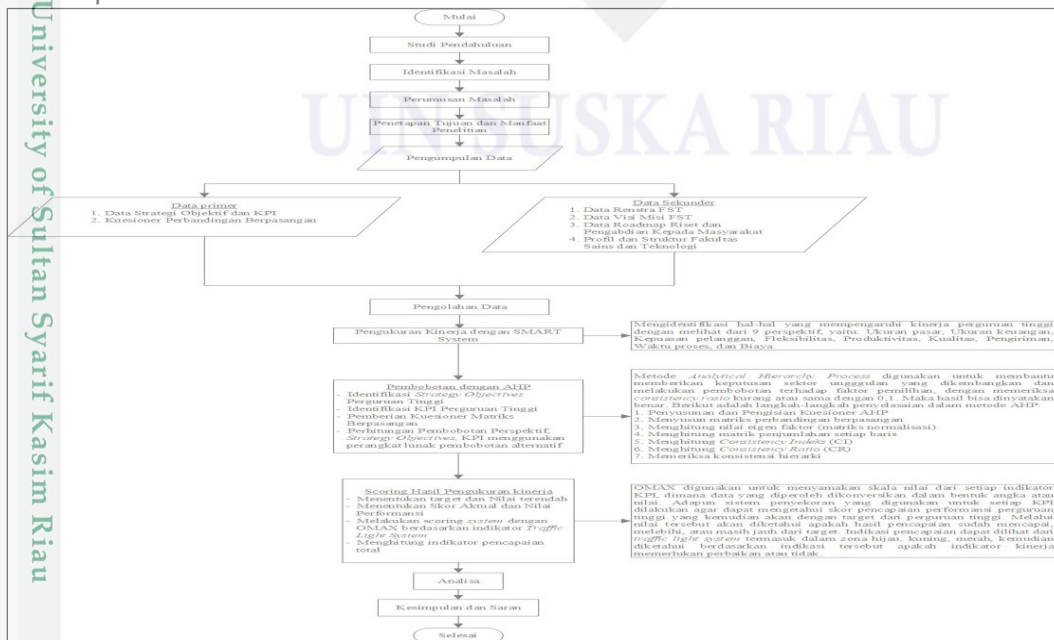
University of Sultan Syarif Kasim Riau

UIN SUSKA RIAU

Mulai

Studi Pendahuluan

Identifikasi Masalah

Perumusan Masalah

Penetapan Tujuan dan Manfaat Penelitian

Pengumpulan Data

Data primer
1. Data Strategi Objektif dan KPI
2. Kuesioner Perbandingan Berpasangan

Data Sekunder
1. Data Renstra FST
2. Data Visi Misi FST
3. Data Roadmap Riset dan Pengabdian Kepada Masyarakat
4. Profil dan Stuktur Fakultas Sains dan Teknologi

Pengolahan Data

Pengukuran Kinerja dengan SMART System

Mengidentifikasi hal-hal yang mempengaruhi kinerja perguruan tinggi dengan melihat dari 9 perspektif, yaitu: Ukuran pasar, Ukuran keuangan, Kepuasan pelanggan, Fleksibilitas, Produktivitas, Kualitas, Pengiriman, Waktu proses, dan Biaya.

Pembobotan dengan AHP
- Identifikasi Strategy Objectives Perguruan Tinggi
- Identifikasi KPI Perguruan Tinggi
- Pemberian Kuesioner Matriks Berpasangan
- Perhitungan Pembobotan Perspektif, Strategy Objectives, KPI menggunakan perangkat lunak pembobotan alternatif

Metode Analytical Hierarchy Process digunakan untuk membantu memberikan keputusan sektor unggulan yang dikembangkan dan melakukan pembobotan terhadap faktor pemilihan, dengan memeriksa consistency ratio kurang atau sama dengan 0,1. Maka hasil bisa dinyatakan benar. Berikut adalah langkah-langkah penyelesaian dalam metode AHP:
1. Penyusunan dan Pengisian Kuesioner AHP
2. Menyusun matriks perbandingan berpasangan
3. Menghitung nilai eigen faktor (matriks normalisasi)
4. Menghitung matrik penjumlahan setiap baris
5. Menghitung Consistency Indeks (CI)
6. Menghitung Consistency Ratio (CR)
7. Memeriksa konsistensi hierarki

Scoring Hasil Pengukuran kinerja
- Menentukan target dan Nilai terendah
- Menentukan Skor Aktual dan Nilai Performansi
- Melakukan scoring system dengan OMAX berdasarkan indikator Traffic Light System
- Menghitung indikator pencapaian total

OMAX digunakan untuk menyamakan skala nilai dari setiap indikator KPI, dimana data yang diperoleh dikonversikan dalam bentuk angka atau nilai. Adapun sistem penyekoran yang digunakan untuk setiap KPI dilakukan agar dapat mengetahui skor pencapaian performansi perguruan tinggi yang kemudian akan dengan target dari perguruan tinggi. Melalui nilai tersebut akan diketahui apakah hasil pencapaian sudah mencapai, melebihi, atau masih jauh dari target. Indikasi pencapaian dapat dilihat dari traffic light system termasuk dalam zona hijau, kuning, merah, kemudian diketahui berdasarkan indikasi tersebut apakah indikator kinerja memerlukan perbaikan atau tidak.

Analisa

Kesimpulan dan Saran

Selesai